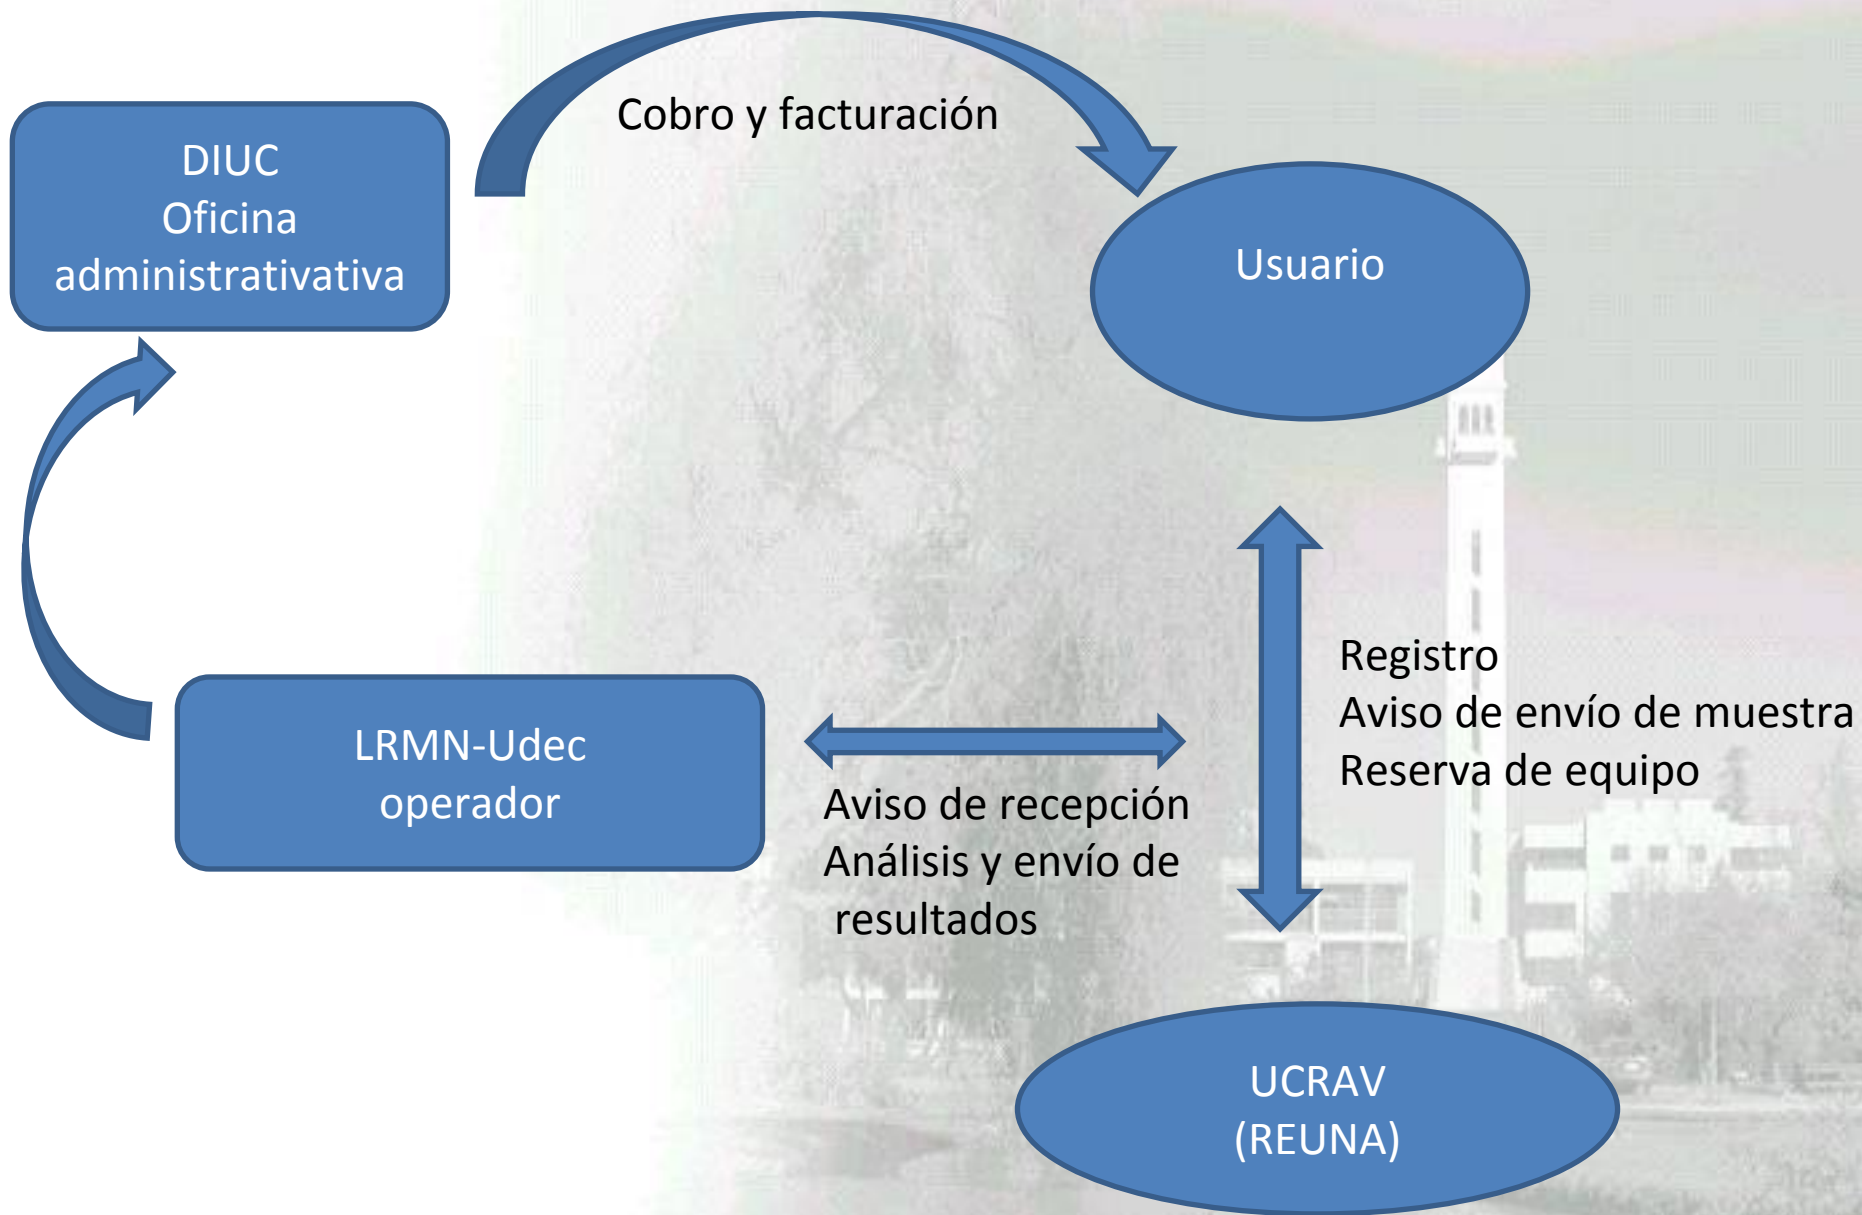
DIUC
Oficina
administrativativa

Cobro y facturación

Usuario

Registro
Aviso de envío de muestra
Reserva de equipo

LRMN-Udec
operador

Aviso de recepción
Análisis y envío de resultados

UCRAV
(REUNA)